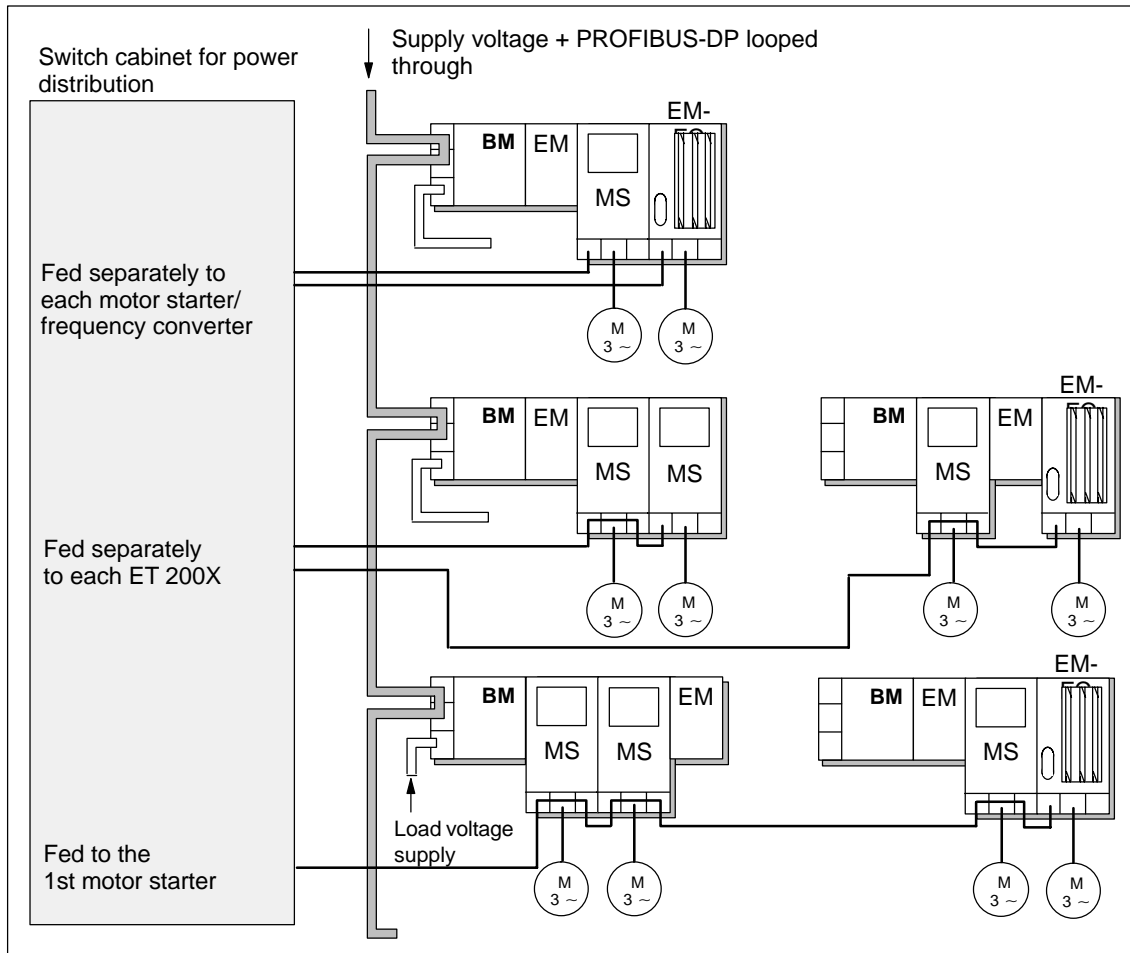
Switch cabinet for power distribution

Supply voltage + PROFIBUS-DP looped through

BM
EM
MS
EM-
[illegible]

Fed separately to each motor starter/ frequency converter

M
3 ~
M
3 ~

BM
EM
MS
MS

BM
MS
EM
EM-
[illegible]

Fed separately to each ET 200X

M
3 ~
M
3 ~
M
3 ~
M
3 ~

BM
MS
MS
EM

BM
EM
MS
EM-
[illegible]

Load voltage supply

Fed to the 1st motor starter

M
3 ~
M
3 ~
M
3 ~
M
3 ~